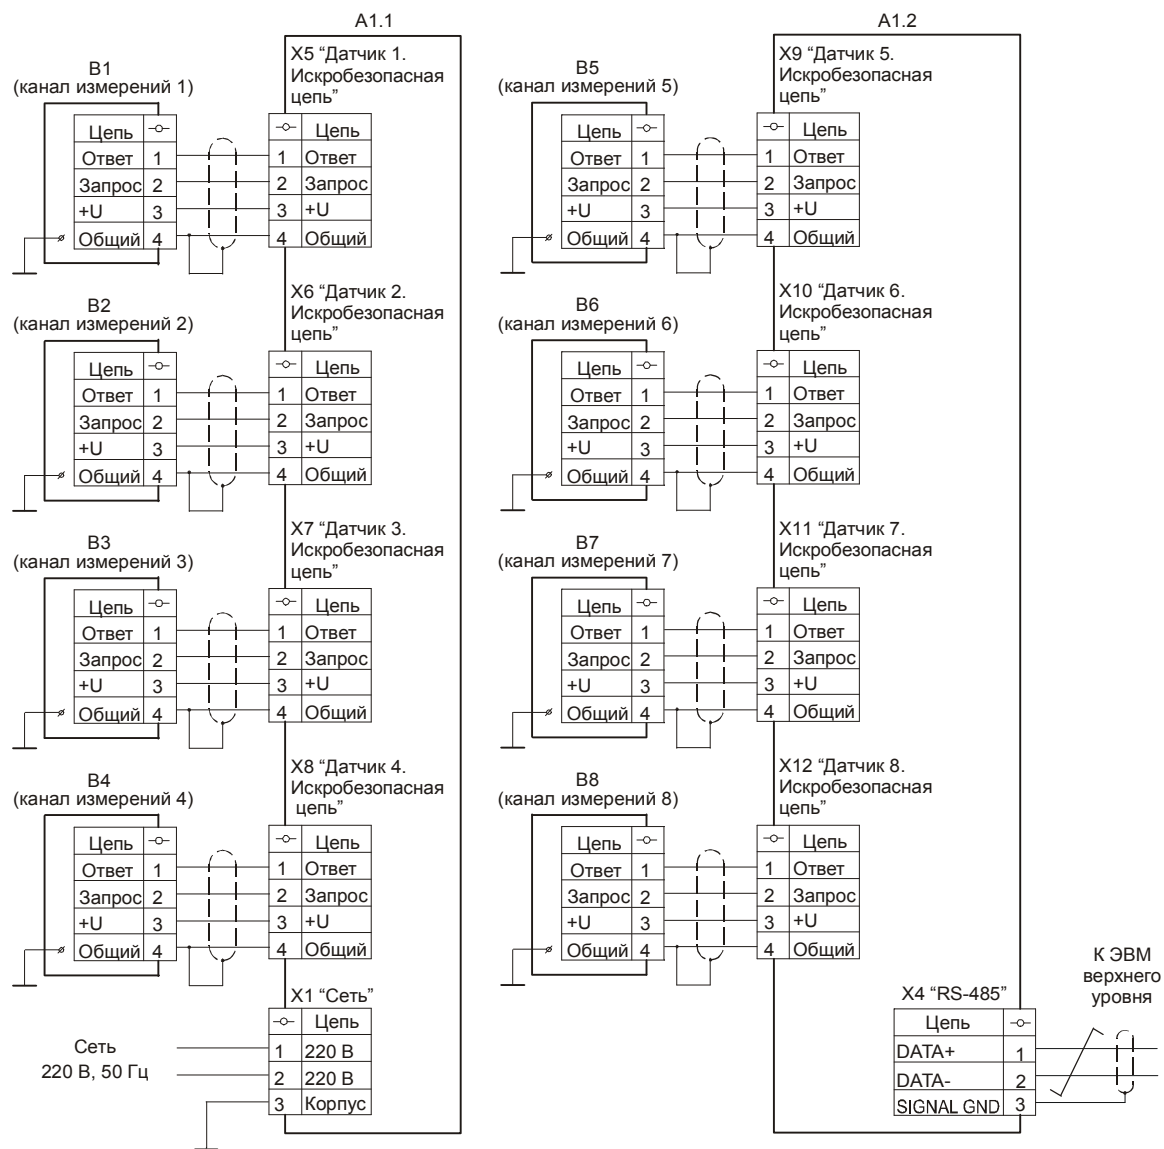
A1.1

A1.2

B1
(канал измерений 1)

| Цепь | -○- |
|---|---|
| Ответ | 1 |
| Запрос | 2 |
| +U | 3 |
| Общий | 4 |

X5 “Датчик 1. Искробезопасная цепь”

| -○- | Цепь |
|---|---|
| 1 | Ответ |
| 2 | Запрос |
| 3 | +U |
| 4 | Общий |

B2
(канал измерений 2)

| Цепь | -○- |
|---|---|
| Ответ | 1 |
| Запрос | 2 |
| +U | 3 |
| Общий | 4 |

X6 “Датчик 2. Искробезопасная цепь”

| -○- | Цепь |
|---|---|
| 1 | Ответ |
| 2 | Запрос |
| 3 | +U |
| 4 | Общий |

B3
(канал измерений 3)

| Цепь | -○- |
|---|---|
| Ответ | 1 |
| Запрос | 2 |
| +U | 3 |
| Общий | 4 |

X7 “Датчик 3. Искробезопасная цепь”

| -○- | Цепь |
|---|---|
| 1 | Ответ |
| 2 | Запрос |
| 3 | +U |
| 4 | Общий |

B4
(канал измерений 4)

| Цепь | -○- |
|---|---|
| Ответ | 1 |
| Запрос | 2 |
| +U | 3 |
| Общий | 4 |

X8 “Датчик 4. Искробезопасная цепь”

| -○- | Цепь |
|---|---|
| 1 | Ответ |
| 2 | Запрос |
| 3 | +U |
| 4 | Общий |

Сеть
220 В, 50 Гц

X1 “Сеть”

| -○- | Цепь |
|---|---|
| 1 | 220 В |
| 2 | 220 В |
| 3 | Корпус |

B5
(канал измерений 5)

| Цепь | -○- |
|---|---|
| Ответ | 1 |
| Запрос | 2 |
| +U | 3 |
| Общий | 4 |

X9 “Датчик 5. Искробезопасная цепь”

| -○- | Цепь |
|---|---|
| 1 | Ответ |
| 2 | Запрос |
| 3 | +U |
| 4 | Общий |

B6
(канал измерений 6)

| Цепь | -○- |
|---|---|
| Ответ | 1 |
| Запрос | 2 |
| +U | 3 |
| Общий | 4 |

X10 “Датчик 6. Искробезопасная цепь”

| -○- | Цепь |
|---|---|
| 1 | Ответ |
| 2 | Запрос |
| 3 | +U |
| 4 | Общий |

B7
(канал измерений 7)

| Цепь | -○- |
|---|---|
| Ответ | 1 |
| Запрос | 2 |
| +U | 3 |
| Общий | 4 |

X11 “Датчик 7. Искробезопасная цепь”

| -○- | Цепь |
|---|---|
| 1 | Ответ |
| 2 | Запрос |
| 3 | +U |
| 4 | Общий |

B8
(канал измерений 8)

| Цепь | -○- |
|---|---|
| Ответ | 1 |
| Запрос | 2 |
| +U | 3 |
| Общий | 4 |

X12 “Датчик 8. Искробезопасная цепь”

| -○- | Цепь |
|---|---|
| 1 | Ответ |
| 2 | Запрос |
| 3 | +U |
| 4 | Общий |

X4 “RS-485”

| Цепь | -○- |
|---|---|
| DATA+ | 1 |
| DATA- | 2 |
| SIGNAL GND | 3 |

К ЭВМ верхнего уровня